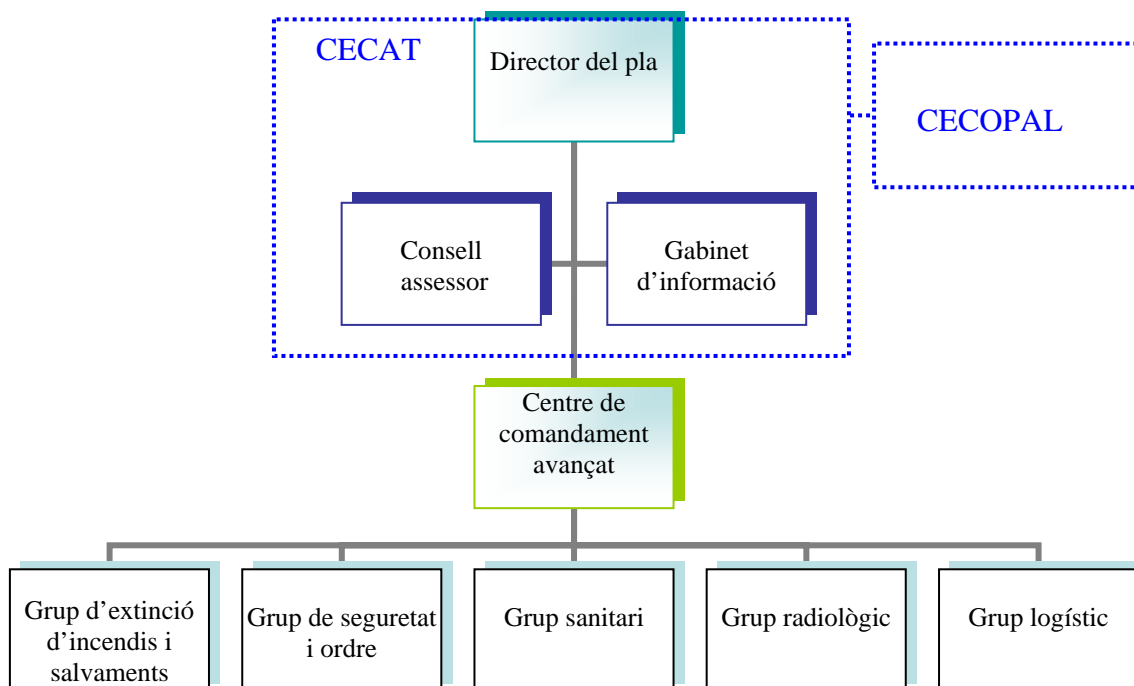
CECAT

Director del pla

CECOPAL

Consell assessor

Gabinet d'informació

Centre de comandament avançat

Grup d'extinció d'incendis i salvaments

Grup de seguretat i ordre

Grup sanitari

Grup radiològic

Grup logístic